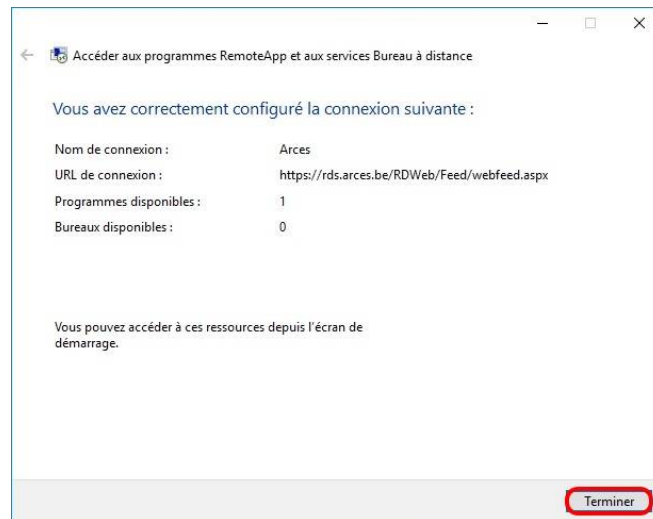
Accéder aux programmes RemoteApp et aux services Bureau à distance

Vous avez correctement configuré la connexion suivante :

| | |
|---|---|
| Nom de connexion : | Arces |
| URL de connexion : | https://rds.arces.be/RDWeb/Feed/webfeed.aspx |
| Programmes disponibles : | 1 |
| Bureaux disponibles : | 0 |

Vous pouvez accéder à ces ressources depuis l'écran de démarrage.

Terminer